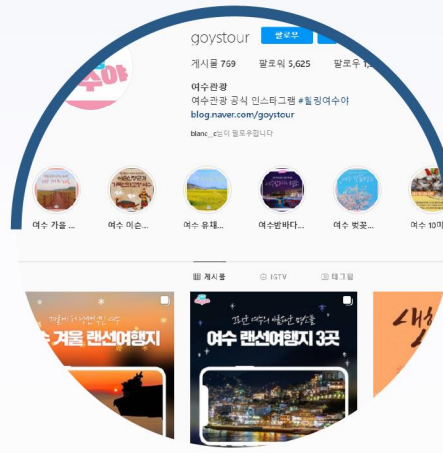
goystour
팔로우
게시물 759 팔로워 5,625 팔로우 1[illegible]
여수관광
여수관광 공식 인스타그램 #힐링여수야
blog.naver.com/goystour
blanc_c님이 팔로우합니다
여수 가을 ... 여수 여순... 여수 유채... 여수밤바다... 여수 벚꽃... 여수 10미
게시물 IGTV 태그됨
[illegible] 겨울 랜선여행지
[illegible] 여수 랜선여행지 3곳